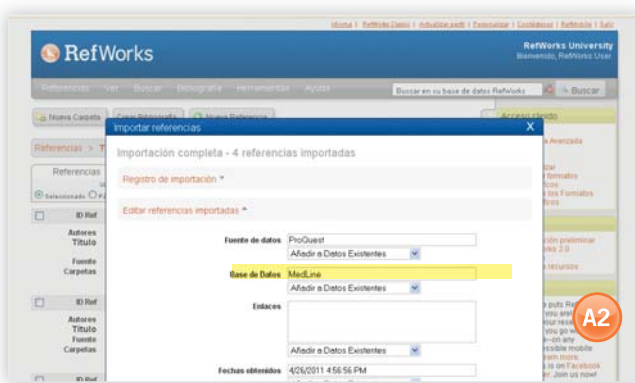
Idioma | RefWorks Clásico | Actualizar perfil | Personalizar | Cerrar sesión | RefMobile | Salir

RefWorks

RefWorks University
Bienvenido, RefWorks User

Referencias Ver Buscar Bibliografía Herramientas Ayuda

Buscar en su base de datos RefWorks

Buscar

Nueva Carpeta

Crear Bibliografía

Nueva Referencia

Acceso rápido

Referencias > T

Referencias

Seleccionado

ID Ref

Autores
Título
Fuente
Carpetas

ID Ref

Autores
Título
Fuente
Carpetas

ID Ref

Importar referencias

X

Importación completa - 4 referencias importadas

Registro de importación

Editar referencias importadas

Fuente de datos

ProQuest

Añadir a Datos Existentes

Base de Datos

MedLine

Añadir a Datos Existentes

Enlaces

Añadir a Datos Existentes

Fechas obtenidos

4/26/2011 4:56:56 PM

A2